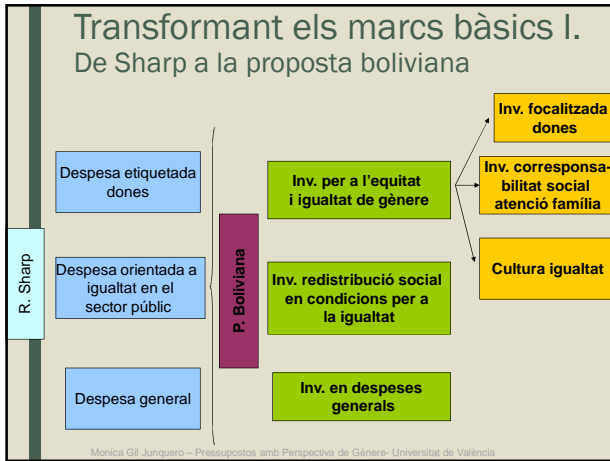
Transformant els marcs bàsics I.
De Sharp a la proposta boliviana

R. Sharp

Despesa etiquetada dones

Despesa orientada a igualtat en el sector públic

Despesa general

P. Boliviana

Inv. per a l'equitat i igualtat de gènere

Inv. redistribució social en condicions per a la igualtat

Inv. en despeses generals

Inv. focalitzada dones

Inv. corresponsabilitat social atenció família

Cultura igualtat

Monica Gil Junquero – Pressupostos amb Perspectiva de Gènere- Universitat de València